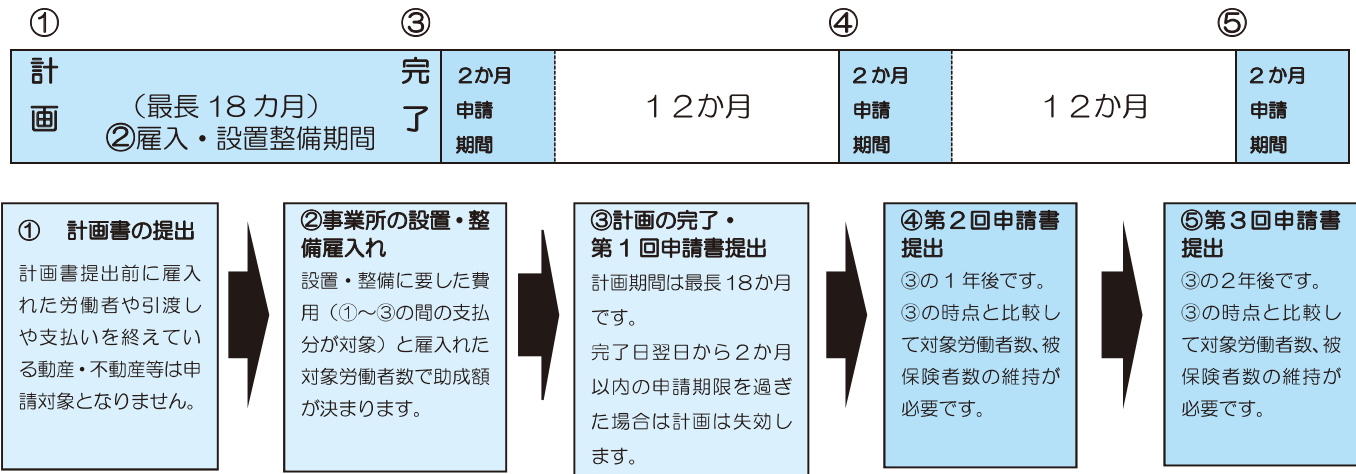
①　③　④　⑤

| 計画　（最長１８カ月）②雇入・設置整備期間　完了 | ２か月申請期間 | １２か月 | ２か月申請期間 | １２か月 | ２か月申請期間 |
|---|---|---|---|---|---|

①　計画書の提出
計画書提出前に雇入れた労働者や引渡しや支払いを終えている動産・不動産等は申請対象となりません。

②事業所の設置・整備雇入れ
設置・整備に要した費用（①～③の間の支払分が対象）と雇入れた対象労働者数で助成額が決まります。

③計画の完了・第１回申請書提出
計画期間は最長18か月です。
完了日翌日から２か月以内の申請期限を過ぎた場合は計画は失効します。

④第２回申請書提出
③の１年後です。
③の時点と比較して対象労働者数、被保険者数の維持が必要です。

⑤第３回申請書提出
③の２年後です。
③の時点と比較して対象労働者数、被保険者数の維持が必要です。